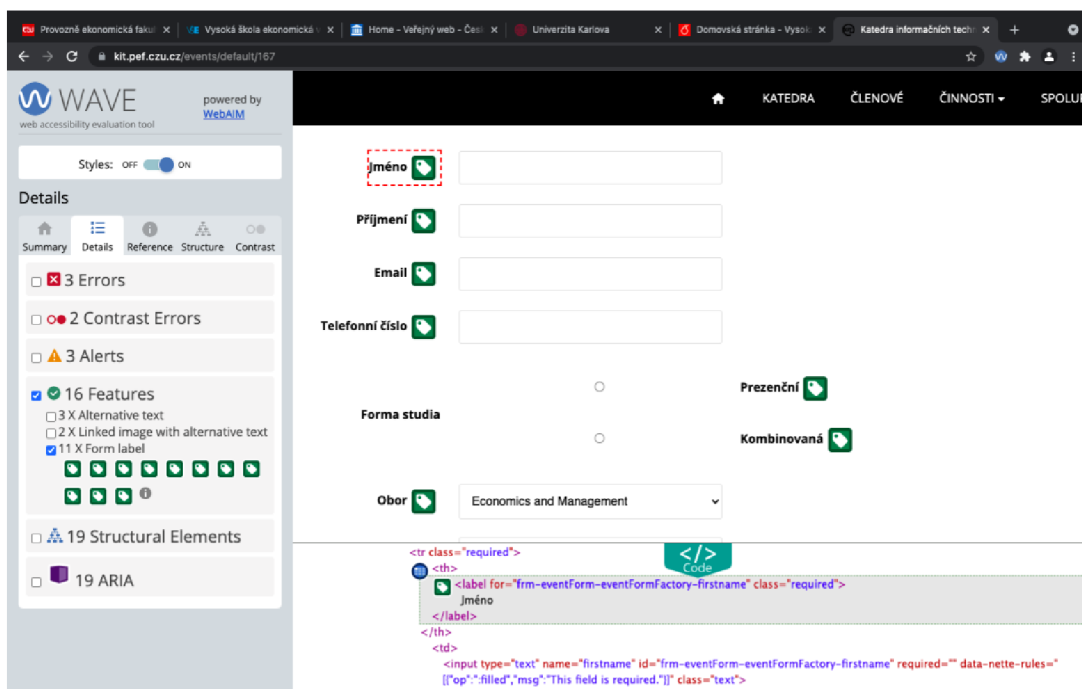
Provozně ekonomická faku × | Vysoká škola ekonomická × | Home - Veřejný web - Česk × | Univerzita Karlova × | Domovská stránka - Vysok × | Katedra informačních techr × | +

kit.pef.czu.cz/events/default/167

WAVE
web accessibility evaluation tool
powered by WebAIM

Styles: OFF ON

Details

Summary | Details | Reference | Structure | Contrast

3 Errors

2 Contrast Errors

3 Alerts

16 Features
3 X Alternative text
2 X Linked image with alternative text
11 X Form label

19 Structural Elements

19 ARIA

KATEDRA | ČLENOVÉ | ČINNOSTI | SPOLU

Jméno

Příjmení

Email

Telefonní číslo

Forma studia

Prezenční

Kombinovaná

Obor

Economics and Management

Code

<tr class="required">
<th>
<label for="frm-eventForm-eventFormFactory-firstname" class="required">
Jméno
</label>
</th>
<td>
<input type="text" name="firstname" id="frm-eventForm-eventFormFactory-firstname" required="" data-nette-rules="[{"op":":filled","msg":"This field is required."}]" class="text">